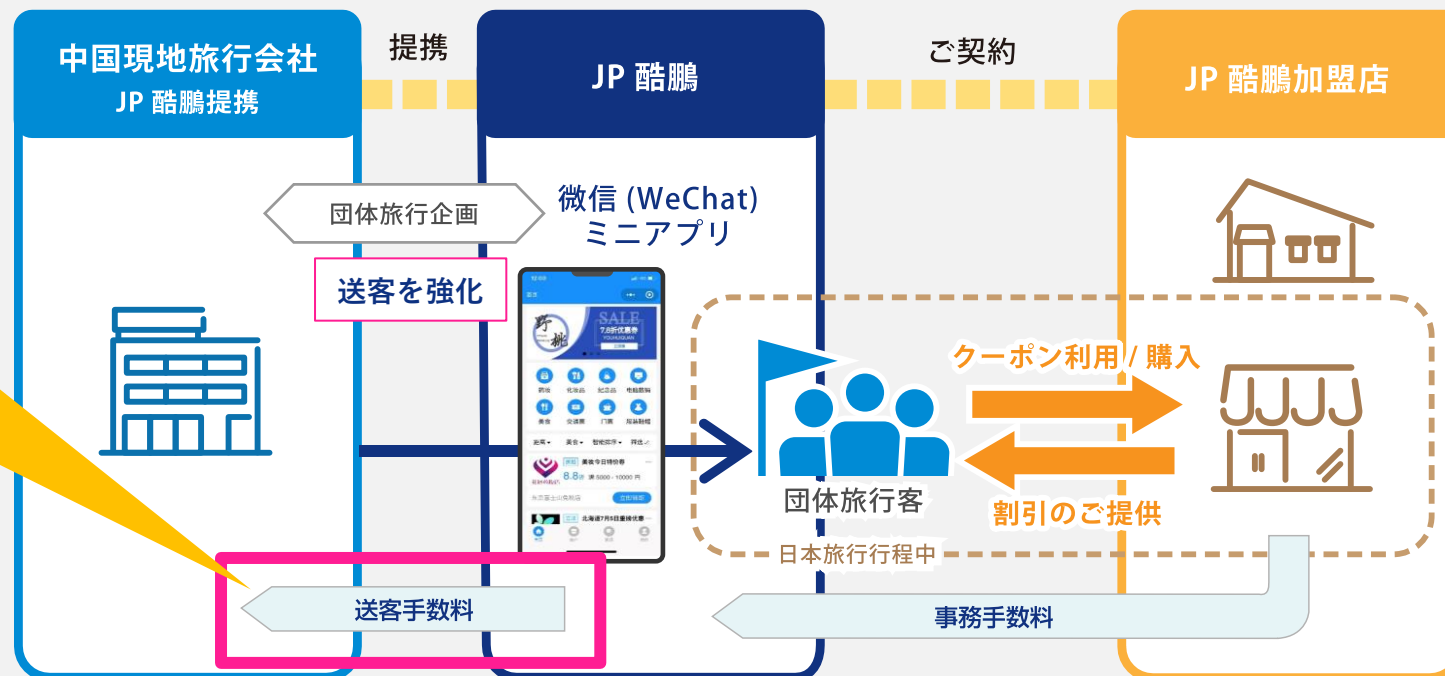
中国現地旅行会社
JP 酷鵬提携

提携

JP 酷鵬

ご契約

JP 酷鵬加盟店

団体旅行企画

微信 (WeChat)
ミニアプリ

送客を強化

SALE

クーポン利用 / 購入

団体旅行客

割引のご提供

日本旅行行程中

送客手数料

事務手数料